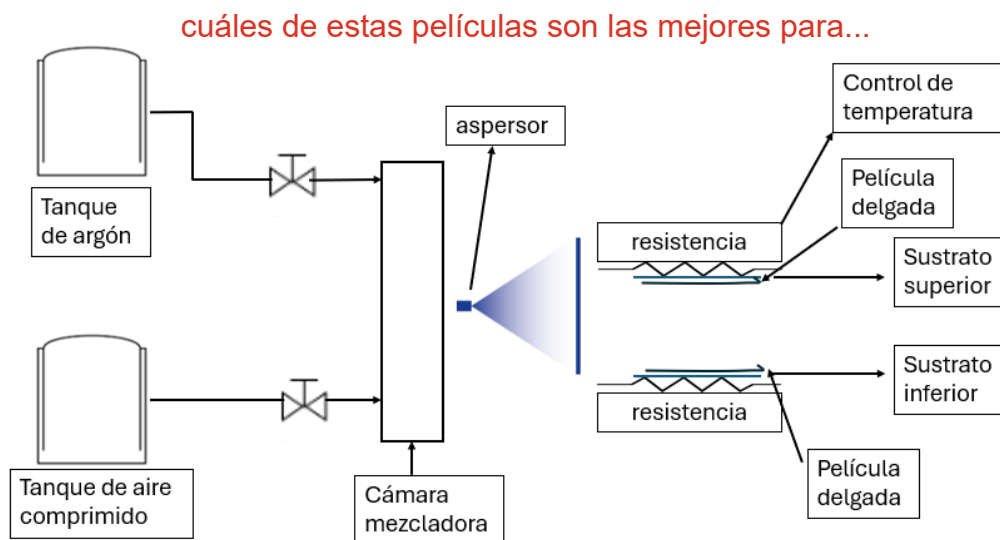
cuáles de estas películas son las mejores para...

Tanque de argón

Tanque de aire comprimido

Cámara mezcladora

aspersor

Control de temperatura

Película delgada

resistencia

Sustrato superior

Sustrato inferior

resistencia

Película delgada